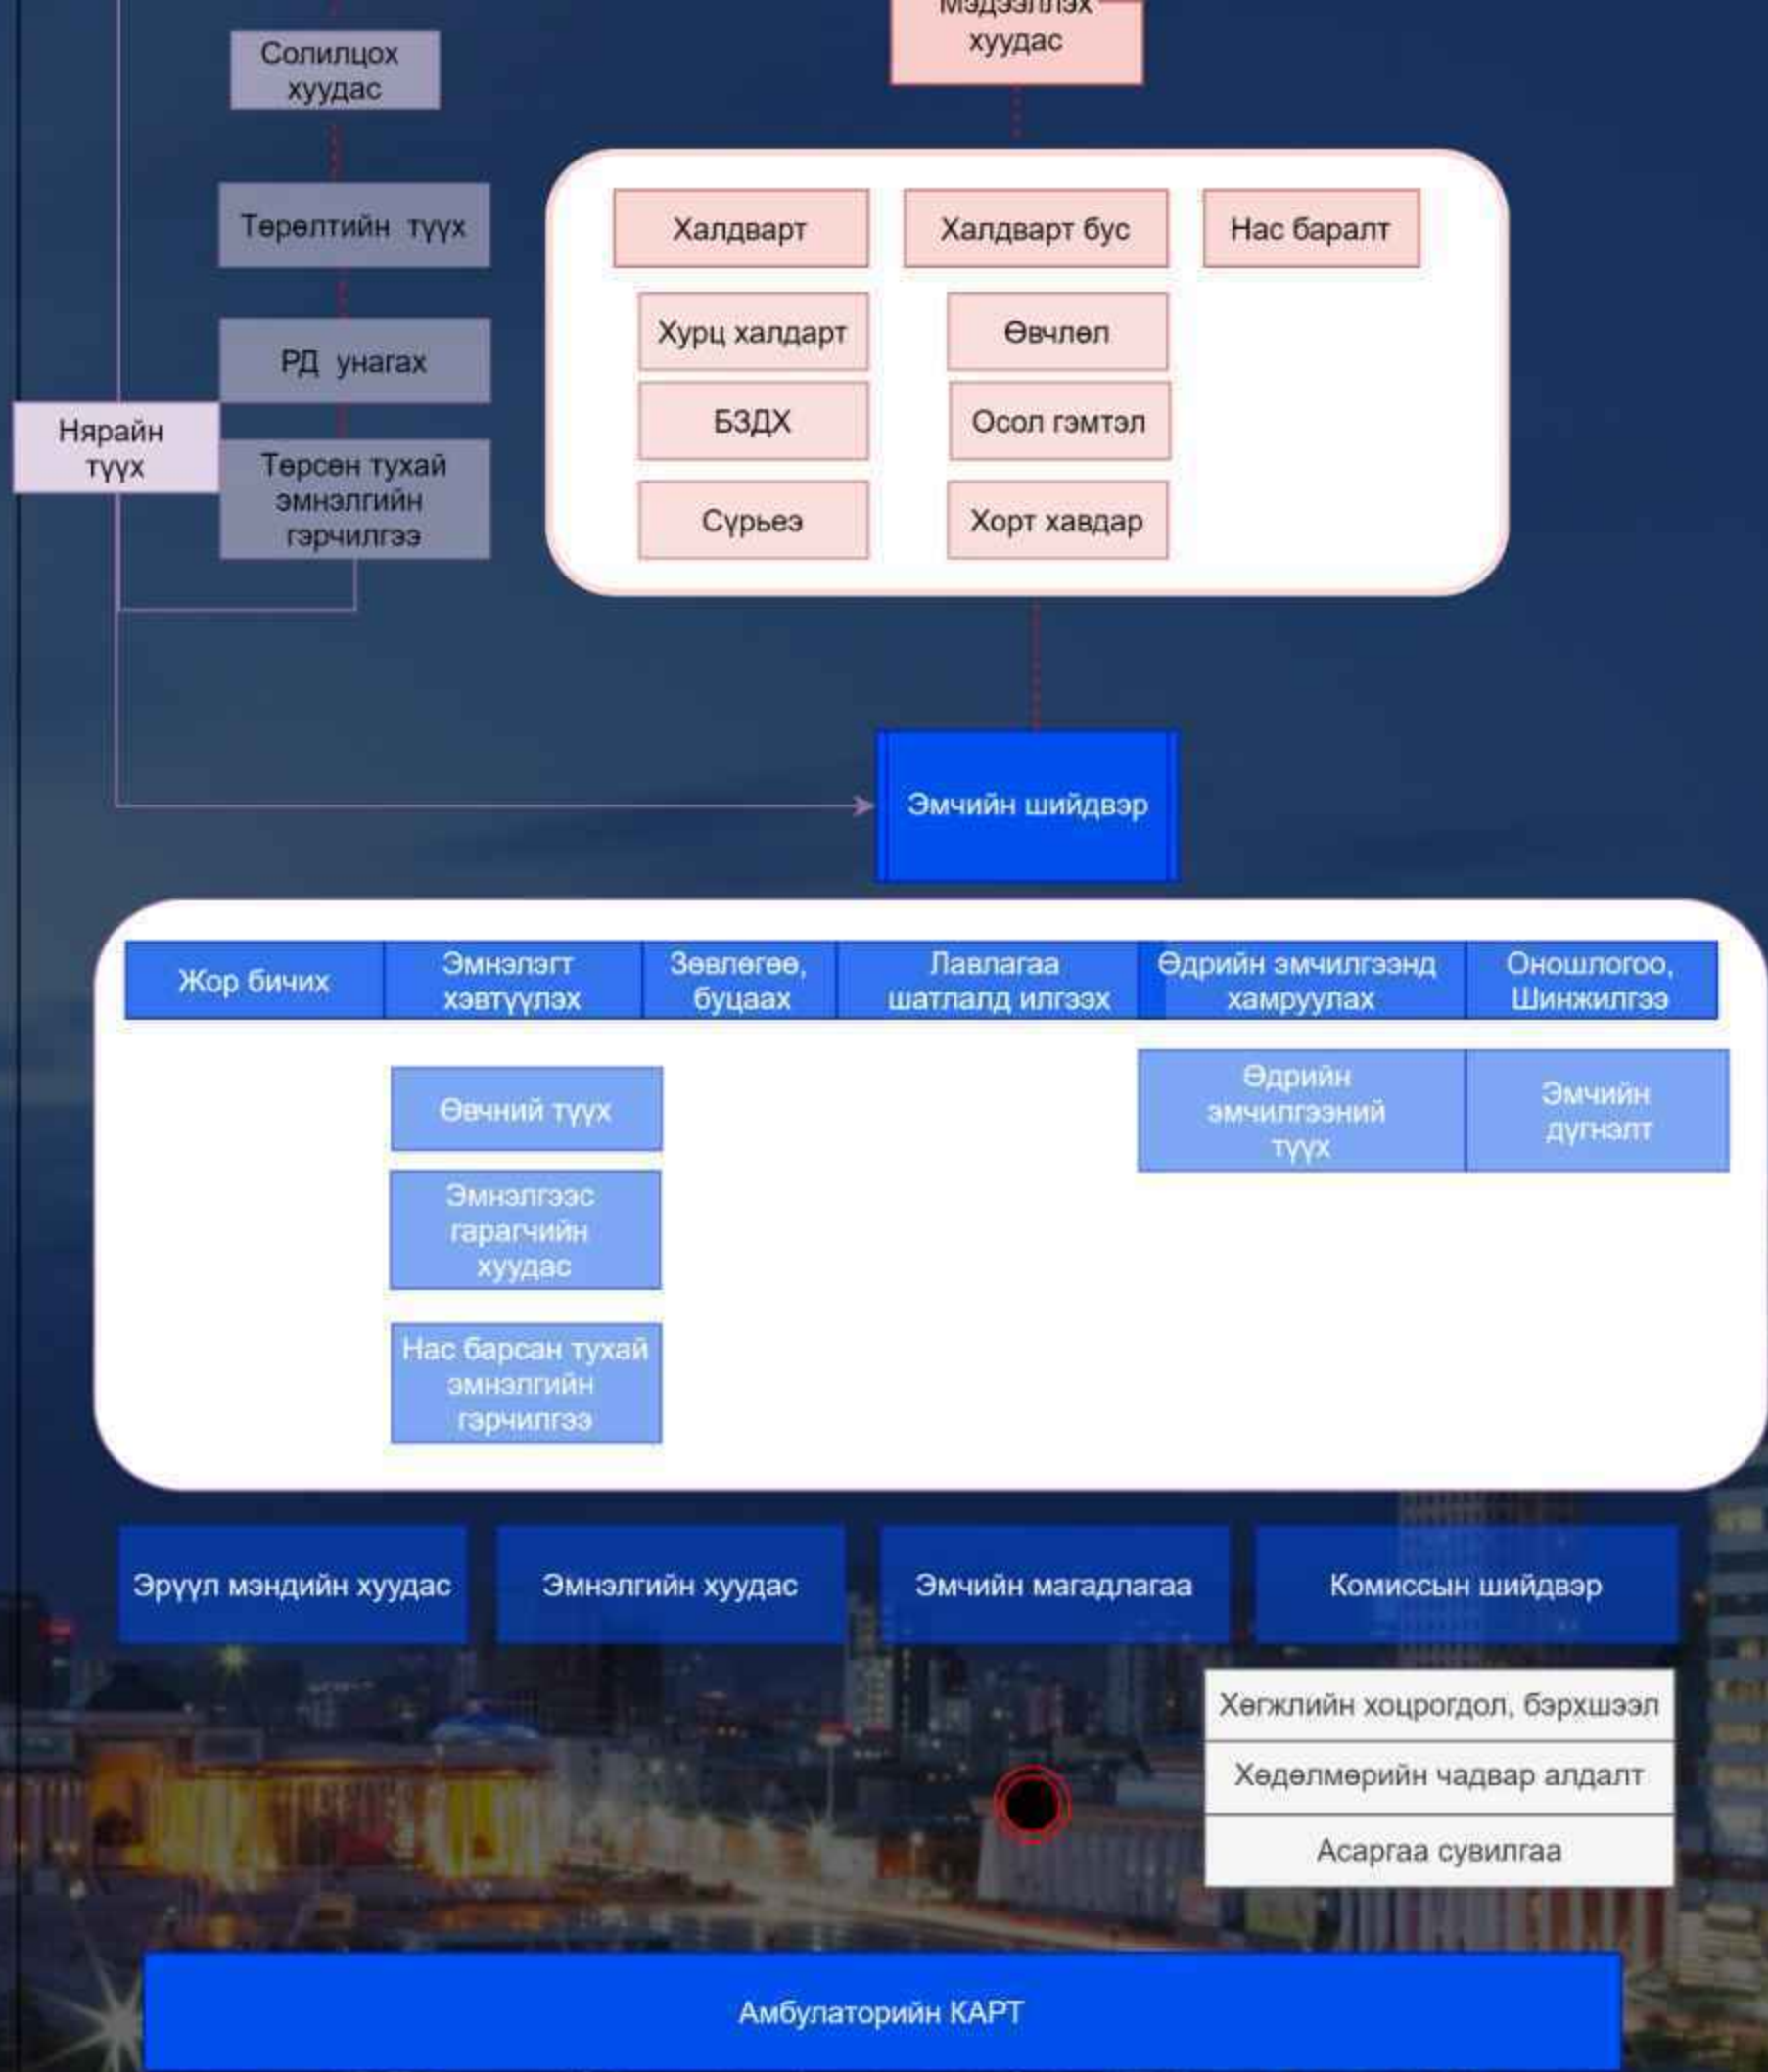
Мэдээллэх хуудас

Солилцох хуудас

Төрөлтийн түүх

РД унагах

Нярайн түүх

Төрсөн тухай эмнэлгийн гэрчилгээ

Халдварт

Халдварт бус

Нас баралт

Хурц халдарт

Өвчлөл

БЗДХ

Осол гэмтэл

Сүрьеэ

Хорт хавдар

Эмчийн шийдвэр

Жор бичих

Эмнэлэгт хэвтүүлэх

Зөвлөгөө, буцаах

Лавлагаа шатлалд илгээх

Өдрийн эмчилгээнд хамруулах

Оношлогоо, Шинжилгээ

Өвчний түүх

Эмнэлгээс гарагчийн хуудас

Нас барсан тухай эмнэлгийн гэрчилгээ

Өдрийн эмчилгээний түүх

Эмчийн дүгнэлт

Эрүүл мэндийн хуудас

Эмнэлгийн хуудас

Эмчийн магадлагаа

Комиссын шийдвэр

Хөгжлийн хоцрогдол, бэрхшээл

Хөдөлмөрийн чадвар алдалт

Асаргаа сувилгаа

Амбулаторийн КАРТ